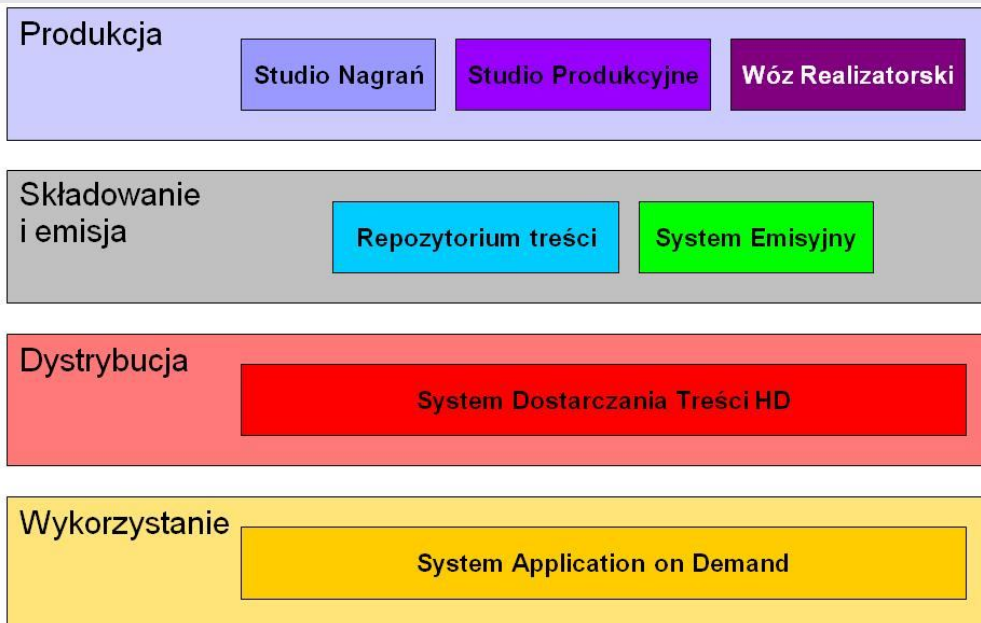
Produkcja

Studio Nagrań

Studio Produkcyjne

Wóz Realizatorski

Składowanie i emisja

Repozytorium treści

System Emisyjny

Dystrybucja

System Dostarczania Treści HD

Wykorzystanie

System Application on Demand